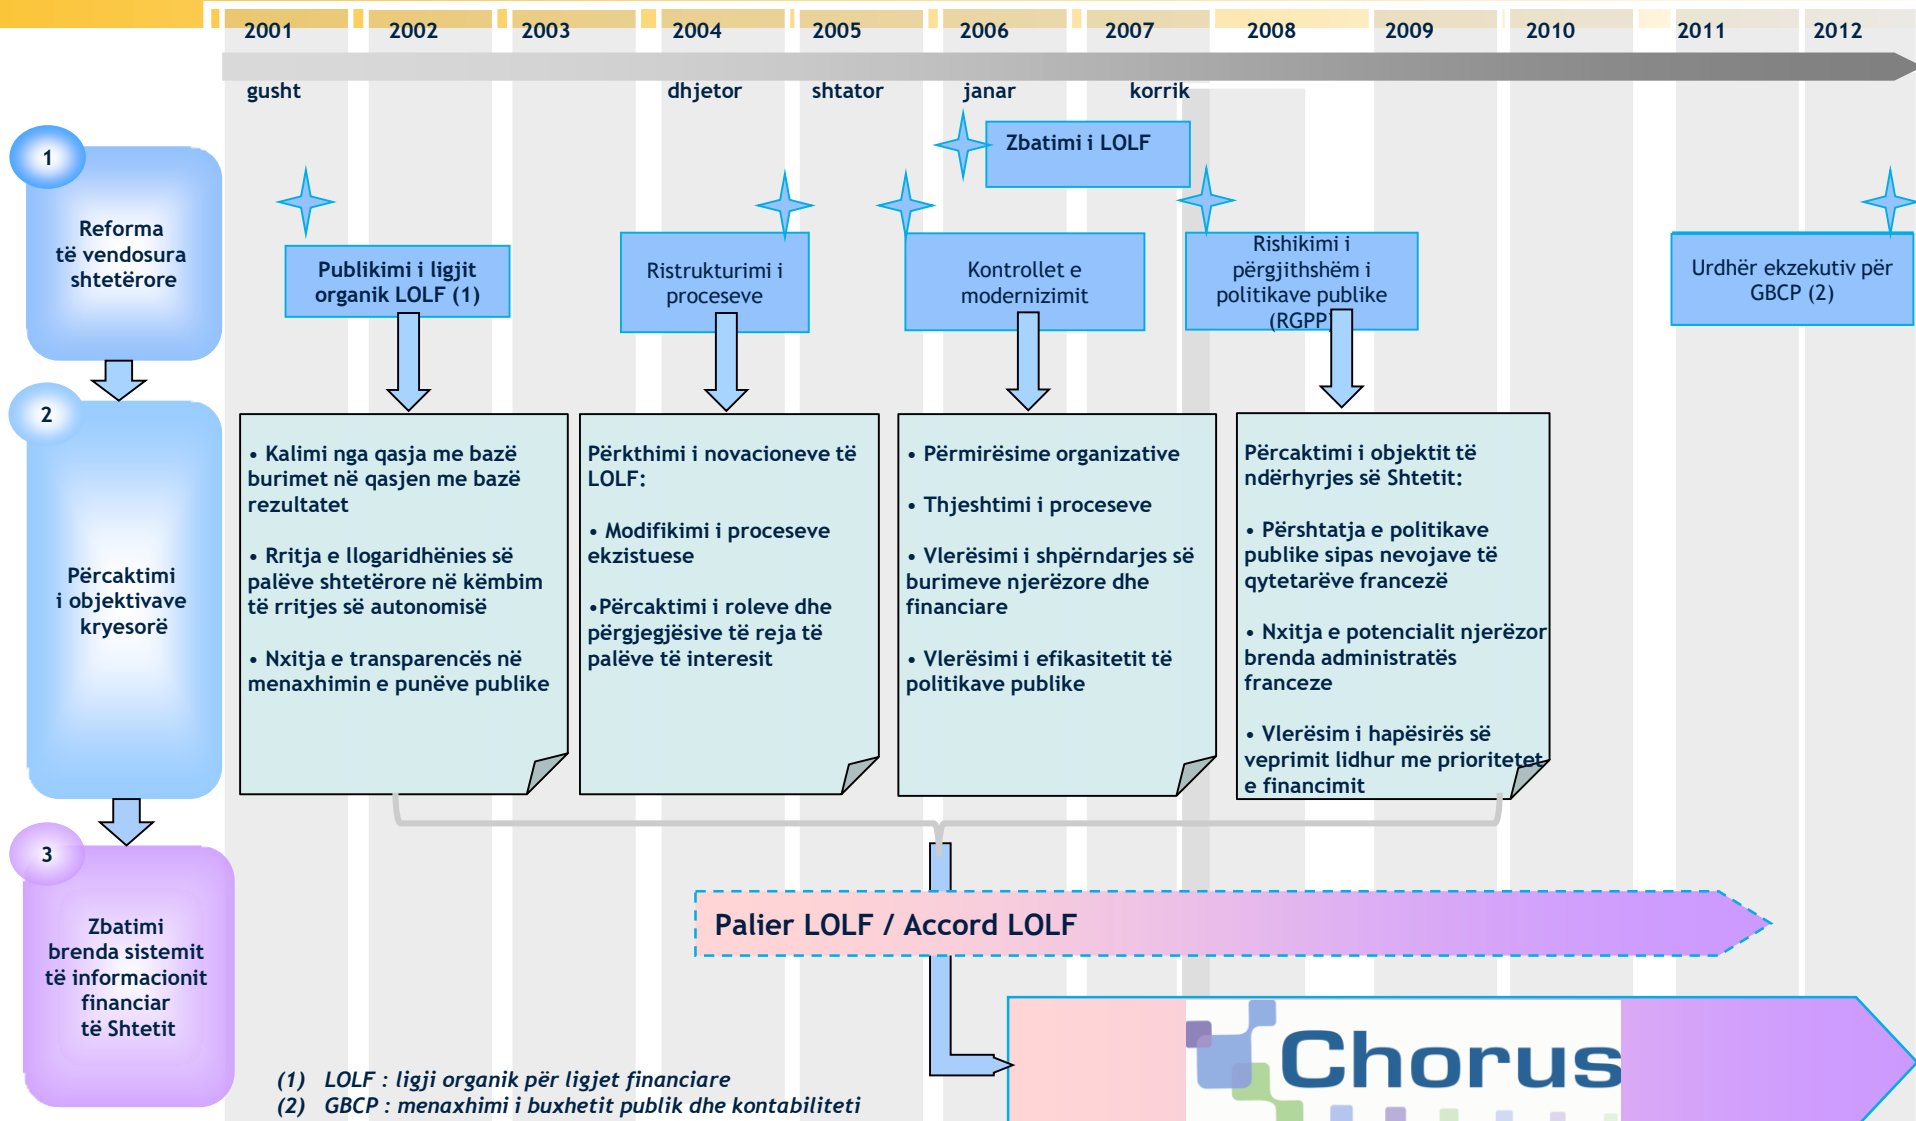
2001 2002 2003 2004 2005 2006 2007 2008 2009 2010 2011 2012

gusht dhjetor shtator janar korrik

1
Reforma të vendosura shtetërore

2
Përcaktimi i objektivave kryesorë

3
Zbatimi brenda sistemit të informacionit financiar të Shtetit

Zbatimi i LOLF

Publikimi i ligjit organik LOLF (1)

Ristrukturimi i proceseve

Kontrollet e modernizimit

Rishikimi i përgjithshëm i politikave publike (RGPP)

Urdhër ekzekutiv për GBCP (2)

• Kalimi nga qasja me bazë burimet në qasjen me bazë rezultatet

• Rritja e llogaridhënies së palëve shtetërore në këmbim të rritjes së autonomisë

• Nxitja e transparencës në menaxhimin e punëve publike

Përkthimi i novacioneve të LOLF:

• Modifikimi i proceseve ekzistuese

•Përcaktimi i roleve dhe përgjegjësive të reja të palëve të interesit

• Përmirësime organizative

• Thjeshtimi i proceseve

• Vlerësimi i shpërndarjes së burimeve njerëzore dhe financiare

• Vlerësimi i efikasitetit të politikave publike

Përcaktimi i objektit të ndërhyrjes së Shtetit:

• Përshtatja e politikave publike sipas nevojave të qytetarëve francezë

• Nxitja e potencialit njerëzor brenda administratës franceze

• Vlerësim i hapësirës së veprimit lidhur me prioritetet e financimit

Palier LOLF / Accord LOLF

Chorus

(1) LOLF : ligji organik për ligjet financiare
(2) GBCP : menaxhimi i buxhetit publik dhe kontabiliteti